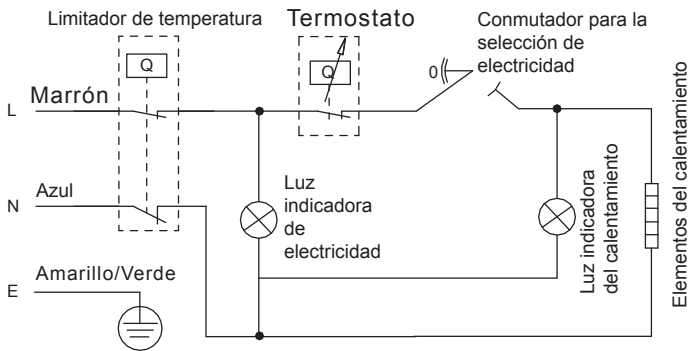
Limitador de temperatura

Termostato

Conmutador para la selección de electricidad

0

Q

Q

L

Marrón

N

Azul

E

Amarillo/Verde

Luz indicadora de electricidad

Luz indicadora del calentamiento

Elementos del calentamiento